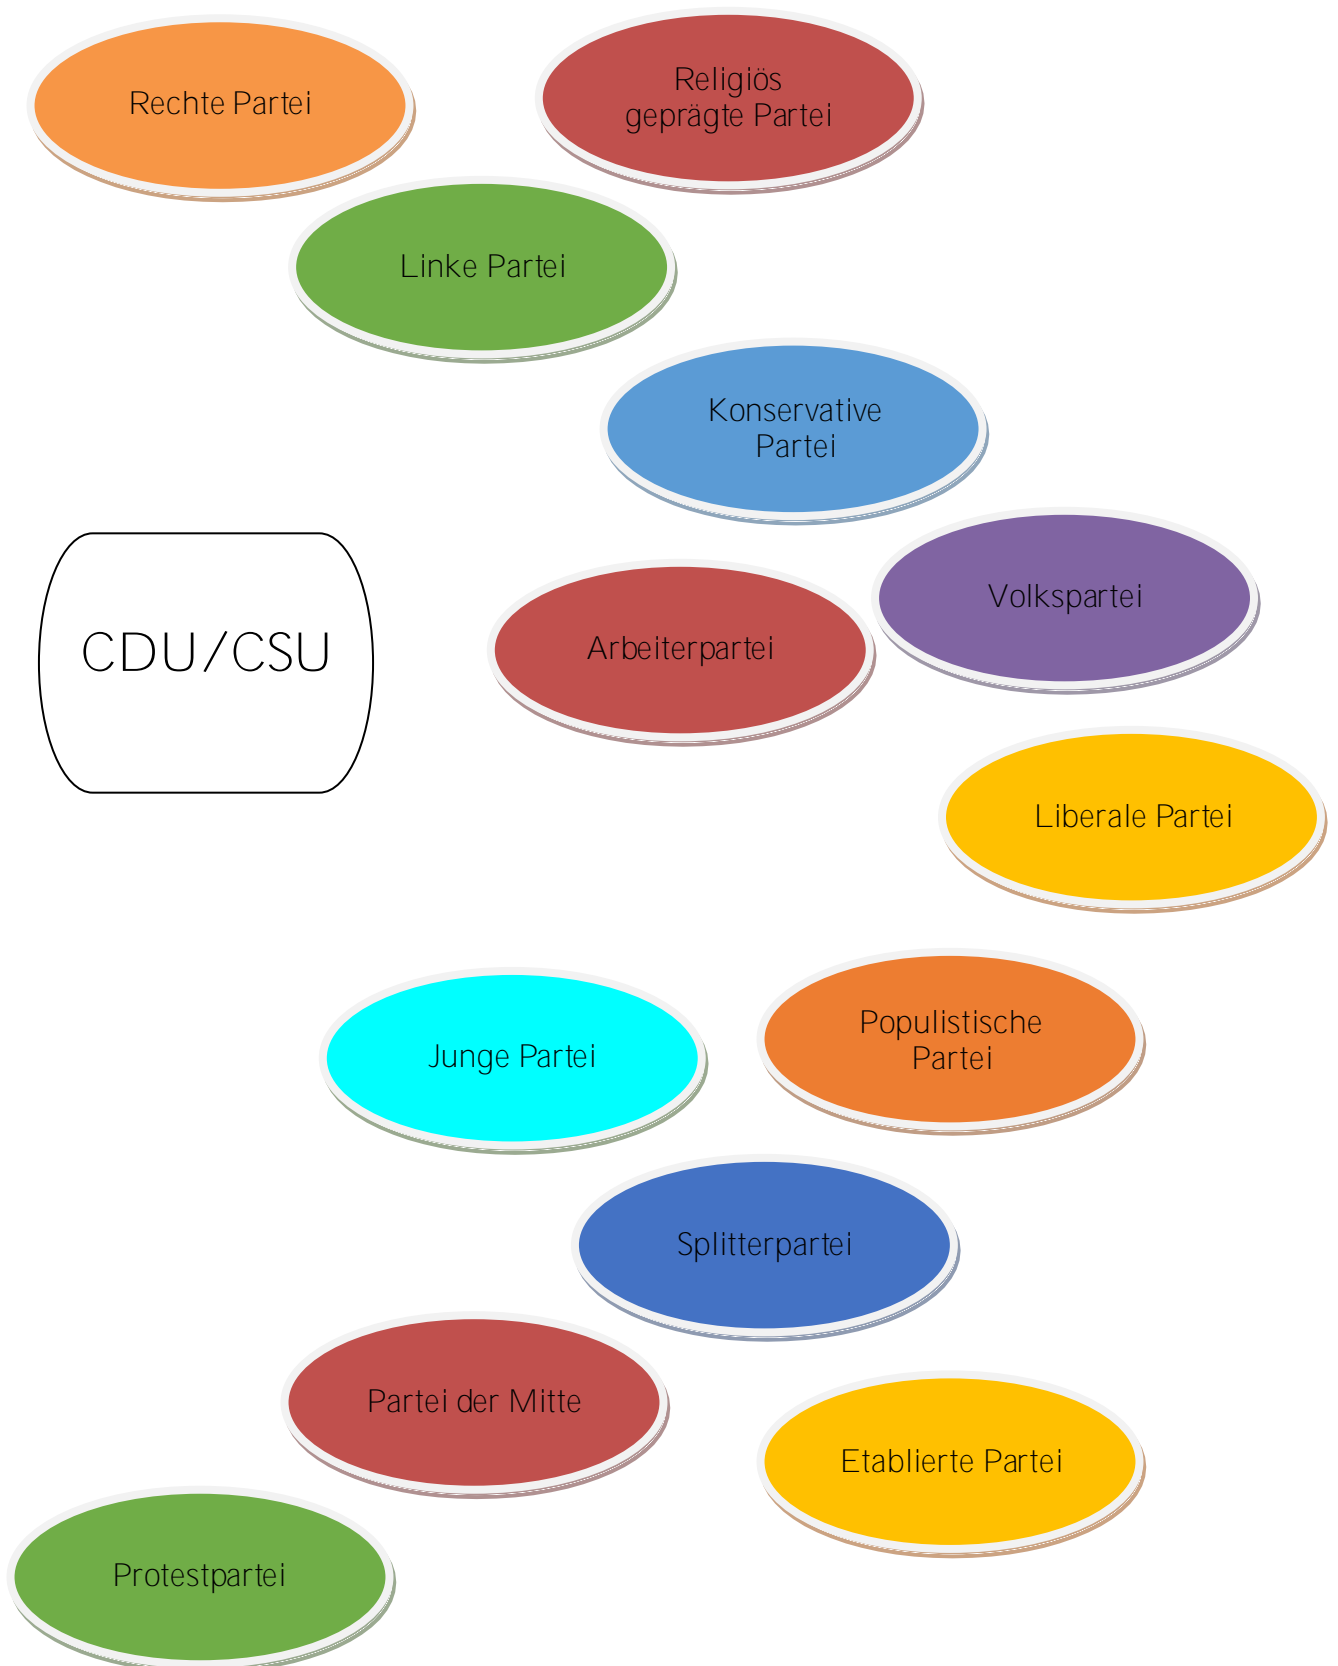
Rechte Partei

Religiös geprägte Partei

Linke Partei

Konservative Partei

CDU/CSU

Volkspartei

Arbeiterpartei

Liberale Partei

Junge Partei

Populistische Partei

Splitterpartei

Partei der Mitte

Etablierte Partei

Protestpartei